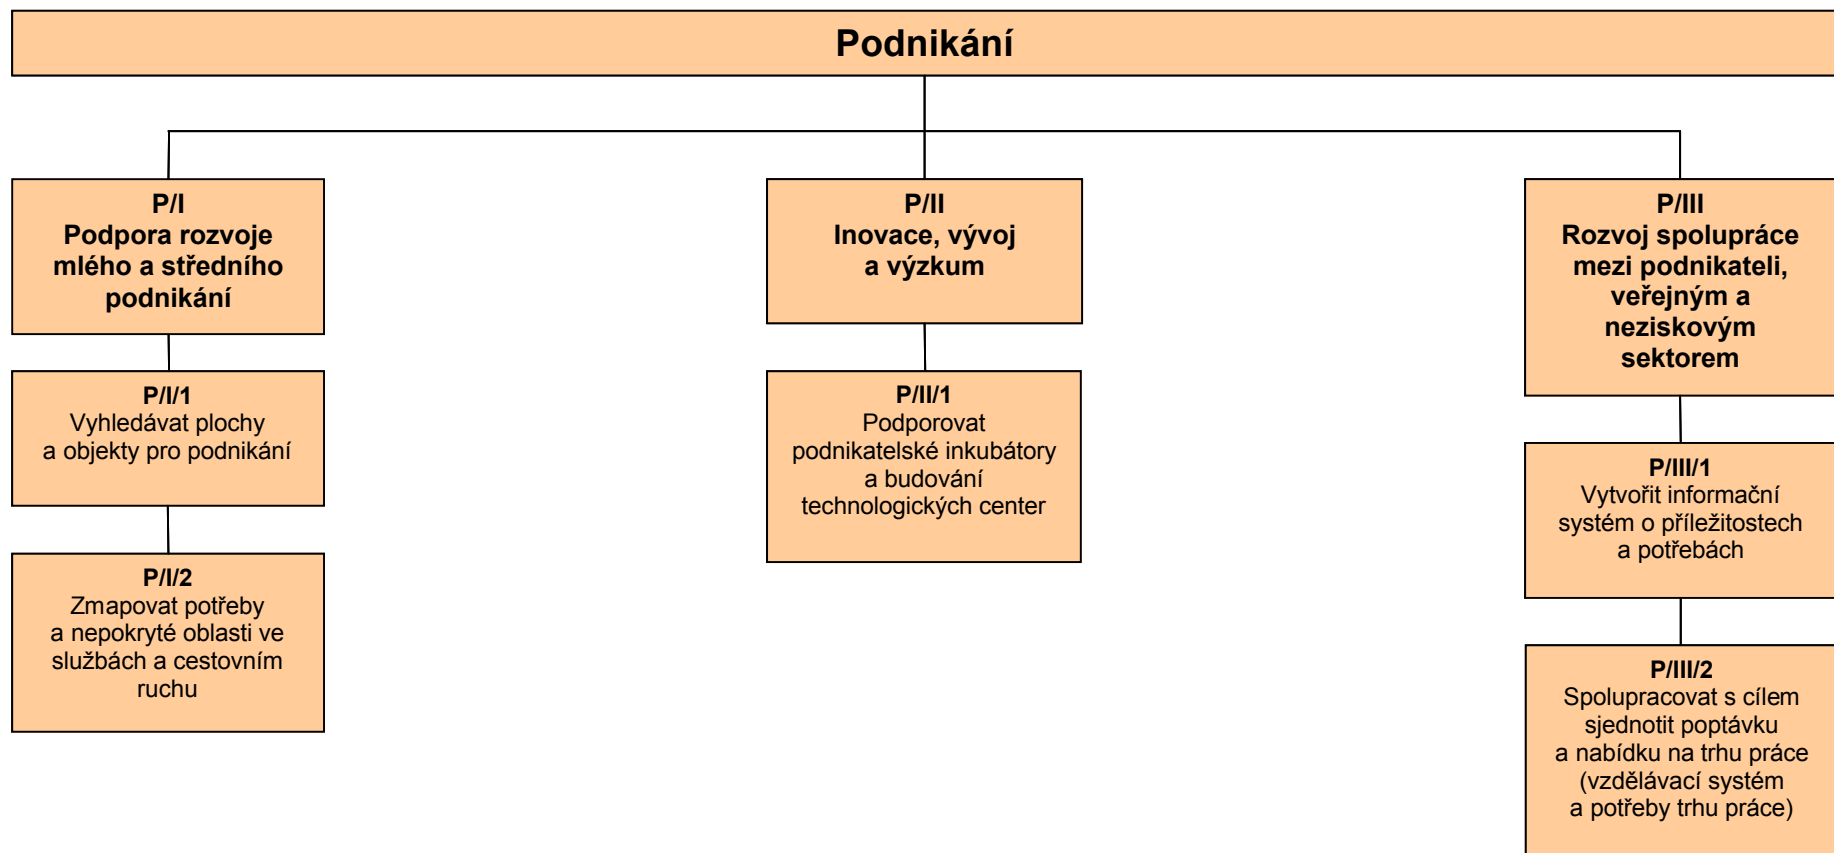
Podnikání

P/I
Podpora rozvoje mlého a středního podnikání

P/I/1
Vyhledávat plochy a objekty pro podnikání

P/I/2
Zmapovat potřeby a nepokryté oblasti ve službách a cestovním ruchu

P/II
Inovace, vývoj a výzkum

P/II/1
Podporovat podnikatelské inkubátory a budování technologických center

P/III
Rozvoj spolupráce mezi podnikateli, veřejným a neziskovým sektorem

P/III/1
Vytvořit informační systém o příležitostech a potřebách

P/III/2
Spolupracovat s cílem sjednotit poptávku a nabídku na trhu práce (vzdělávací systém a potřeby trhu práce)